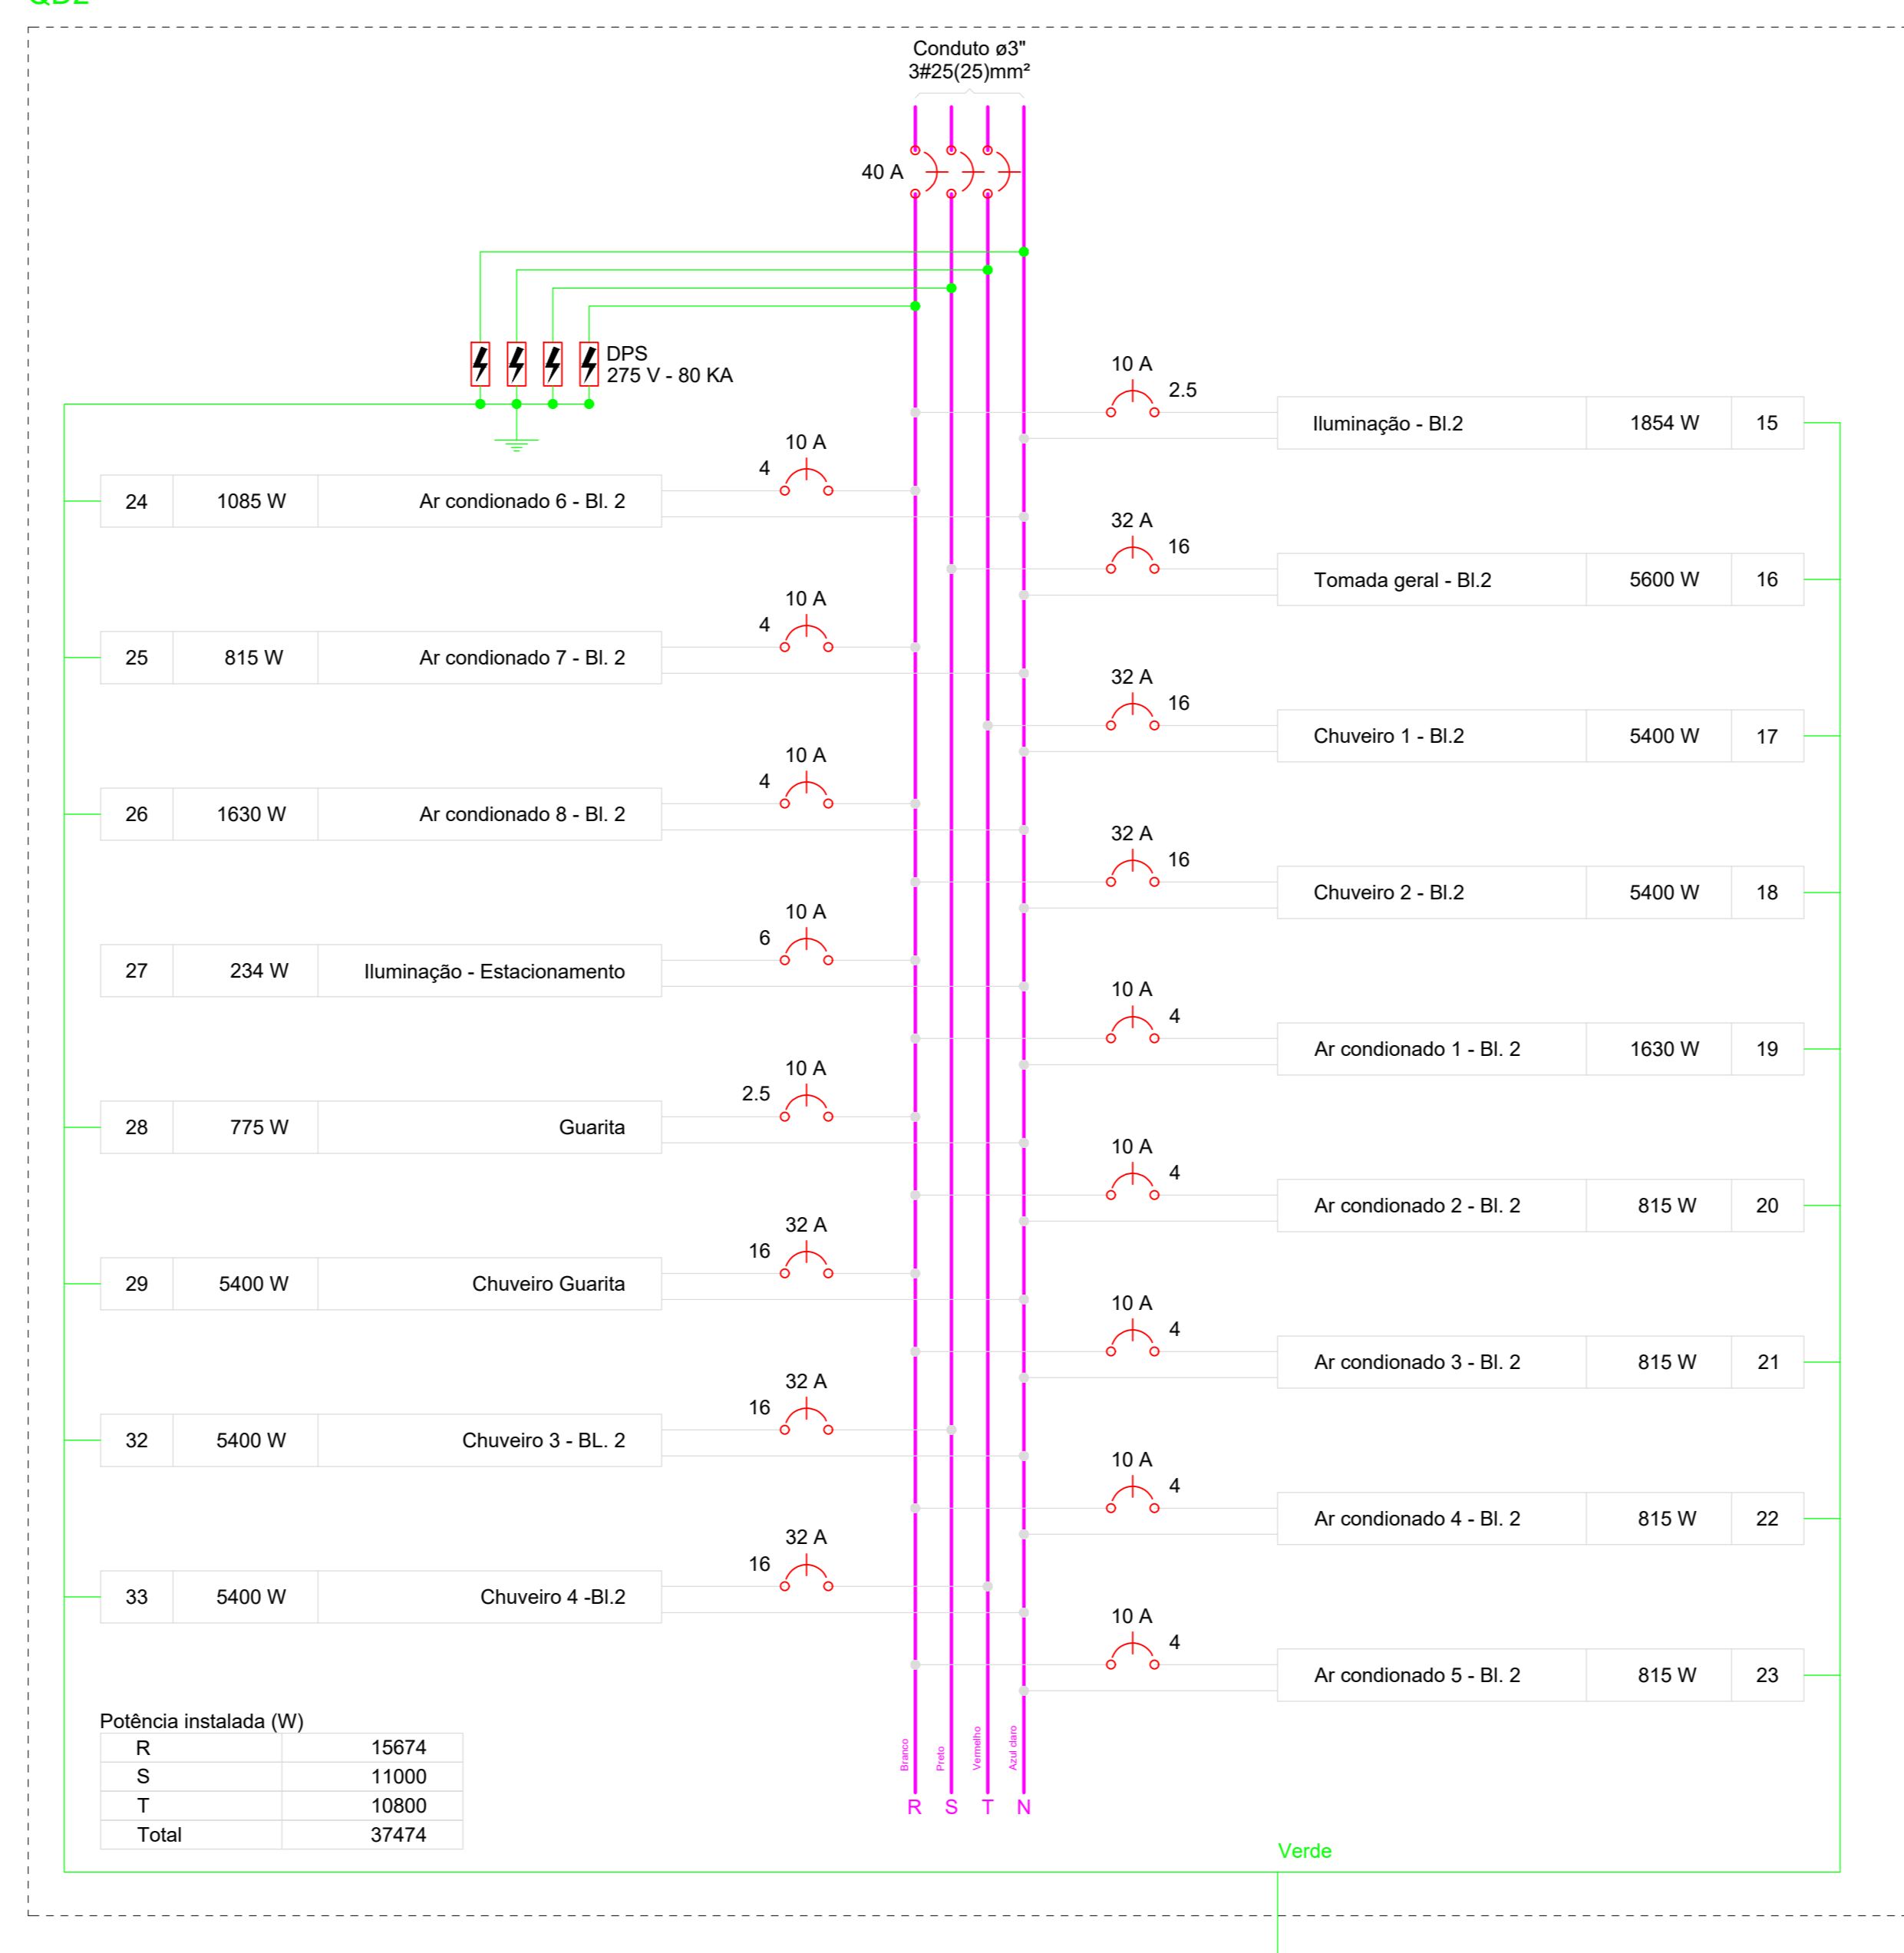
QB2

Conduto ø3"
3#25(25)mm²

40 A

DPS
275 V - 80 KA

10 A
2.5
Iluminação - Bl.2 | 1854 W | 15

10 A
4
24 | 1085 W | Ar condionado 6 - Bl. 2

32 A
16
Tomada geral - Bl.2 | 5600 W | 16

10 A
4
25 | 815 W | Ar condionado 7 - Bl. 2

32 A
16
Chuveiro 1 - Bl.2 | 5400 W | 17

10 A
4
26 | 1630 W | Ar condionado 8 - Bl. 2

32 A
16
Chuveiro 2 - Bl.2 | 5400 W | 18

10 A
6
27 | 234 W | Iluminação - Estacionamento

10 A
4
Ar condionado 1 - Bl. 2 | 1630 W | 19

10 A
2.5
28 | 775 W | Guarita

10 A
4
Ar condionado 2 - Bl. 2 | 815 W | 20

32 A
16
29 | 5400 W | Chuveiro Guarita

10 A
4
Ar condionado 3 - Bl. 2 | 815 W | 21

32 A
16
32 | 5400 W | Chuveiro 3 - BL. 2

10 A
4
Ar condionado 4 - Bl. 2 | 815 W | 22

32 A
16
33 | 5400 W | Chuveiro 4 -Bl.2

10 A
4
Ar condionado 5 - Bl. 2 | 815 W | 23

Potência instalada (W)

| R | 15674 |
|---|---|
| S | 11000 |
| T | 10800 |
| Total | 37474 |

Branco Preto Vermelho Azul claro
R S T N

Verde